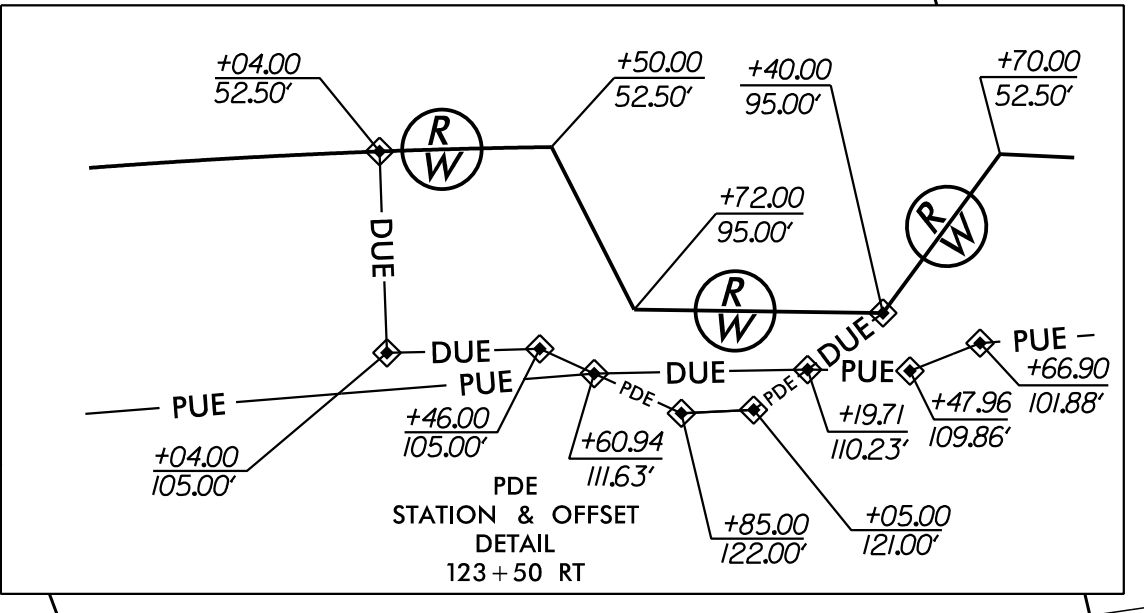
+04.00
52.50'

R
W

+50.00
52.50'

+40.00
95.00'

+70.00
52.50'

+72.00
95.00'

R
W

R
W

DUE

DUE

DUE

DUE

PUE

PUE

PUE

PUE –

PDE

PDE

+46.00
105.00'

+60.94
111.63'

+19.71
110.23'

+47.96
109.86'

+66.90
101.88'

+04.00
105.00'

+85.00
122.00'

+05.00
121.00'

PDE
STATION & OFFSET
DETAIL
123 + 50 RT